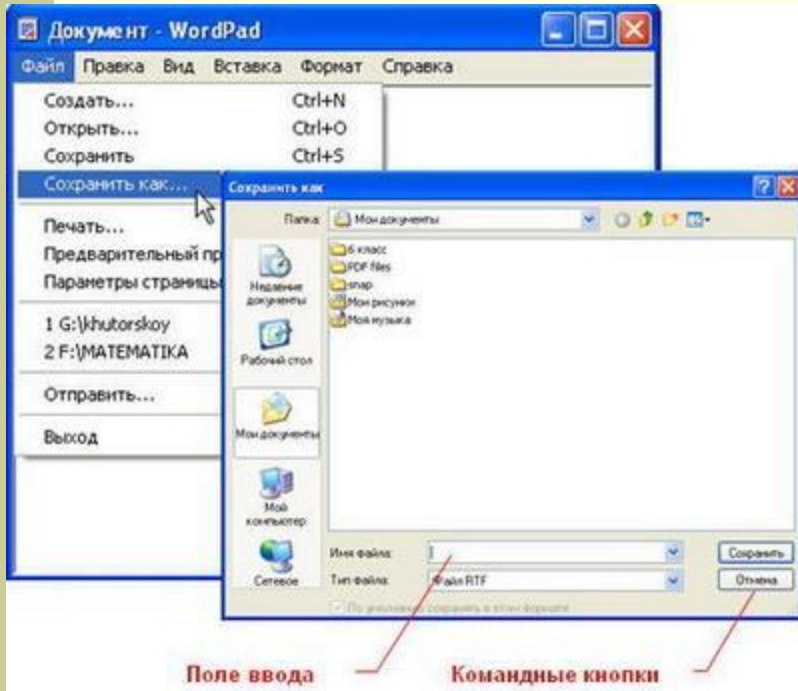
Документ - WordPad

Файл Правка Вид Вставка Формат Справка

Создать... Ctrl+N
Открыть... Ctrl+O
Сохранить Ctrl+S
Сохранить как...
Печать...
Предварительный пр
Параметры страницы
1 G:\khutorskoy
2 F:\MATEMATIKA
Отправить...
Выход

Сохранить как

Папка: Мои документы

Недавние документы
Рабочий стол
Мои документы
Мой компьютер
Сетевое

6 класс
PDF files
snap
Мои рисунки
Моя музыка

Имя файла:
Тип файла: Файл RTF

Сохранить
Отмена

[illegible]

Поле ввода
Командные кнопки